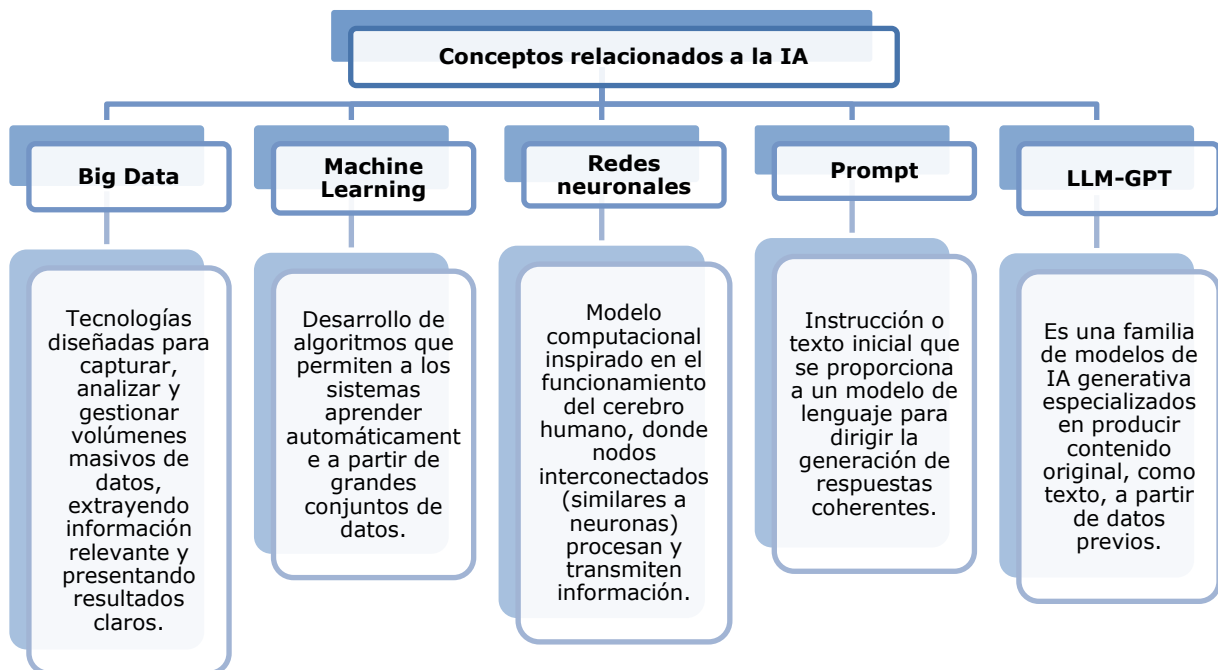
Conceptos relacionados a la IA

Big Data

Tecnologías diseñadas para capturar, analizar y gestionar volúmenes masivos de datos, extrayendo información relevante y presentando resultados claros.

Machine Learning

Desarrollo de algoritmos que permiten a los sistemas aprender automáticament e a partir de grandes conjuntos de datos.

Redes neuronales

Modelo computacional inspirado en el funcionamiento del cerebro humano, donde nodos interconectados (similares a neuronas) procesan y transmiten información.

Prompt

Instrucción o texto inicial que se proporciona a un modelo de lenguaje para dirigir la generación de respuestas coherentes.

LLM-GPT

Es una familia de modelos de IA generativa especializados en producir contenido original, como texto, a partir de datos previos.